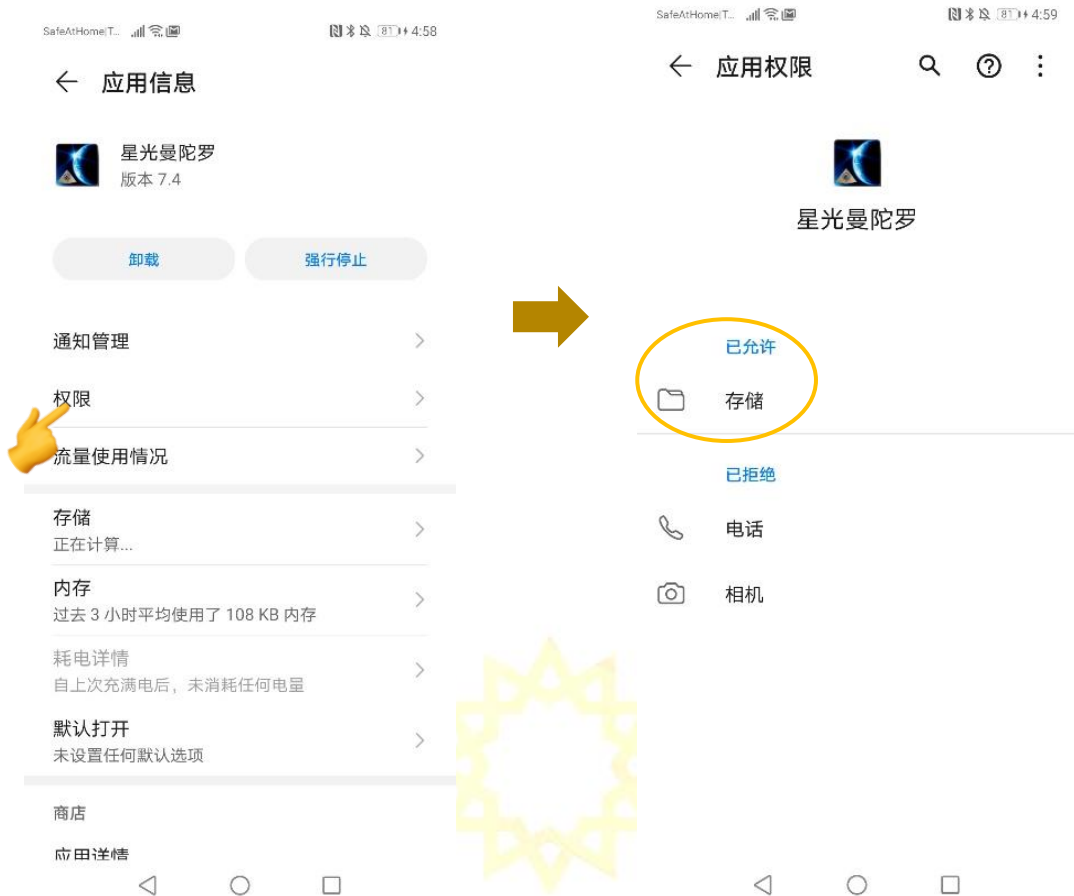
SafeAtHome|T...  81  4:58

应用信息

星光曼陀罗
版本 7.4

卸载
强行停止

通知管理

权限

流量使用情况

存储
正在计算...

内存
过去 3 小时平均使用了 108 KB 内存

耗电详情
自上次充满电后，未消耗任何电量

默认打开
未设置任何默认选项

商店

应用详情

SafeAtHome|T...  81  4:59

应用权限

星光曼陀罗

已允许

存储

已拒绝

电话

相机